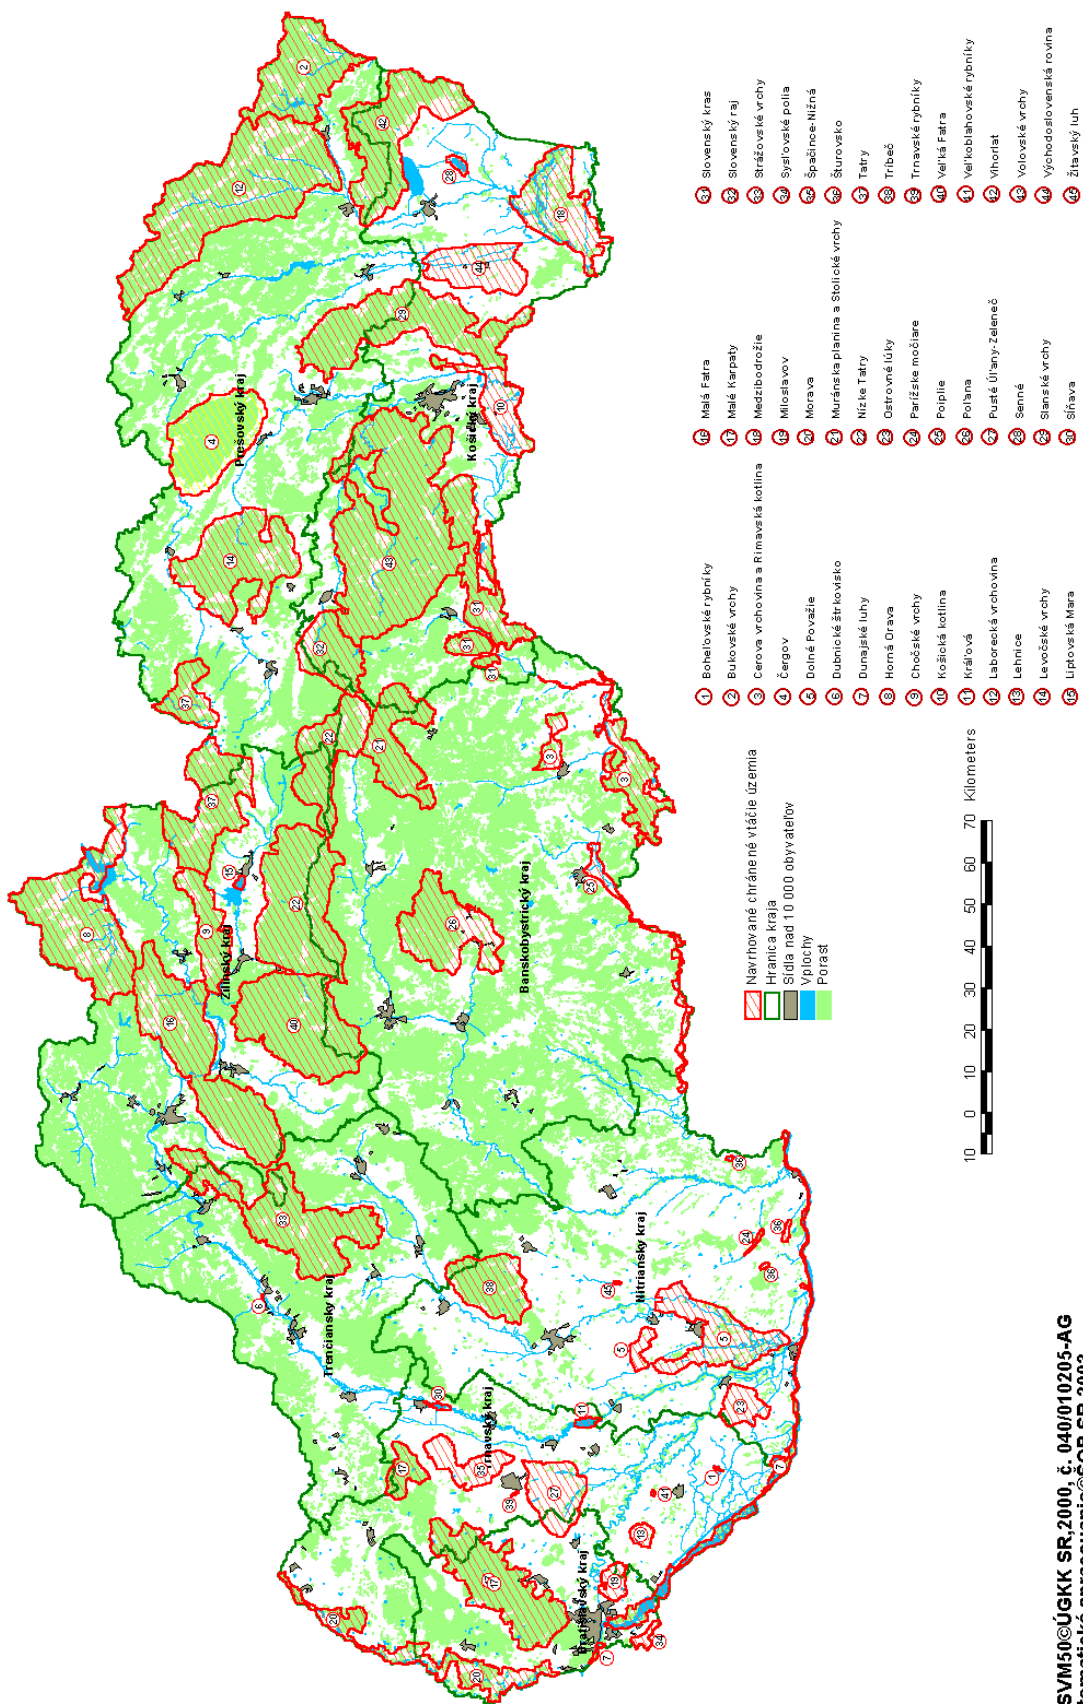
Navrhované chránené vtáčie územia
Hranica kraja
Sídla nad 10 000 obyvateľov
Vplochy
Porast

10 0 10 20 30 40 50 60 70 Kilometers

Prešovský kraj
Košický kraj
Žilinský kraj
Banskobystrický kraj
Trenčiansky kraj
Nitriansky kraj
Trnavský kraj
Bratislavský kraj

1 Bohelovské rybníky
2 Bukovské vrchy
3 Cerova vrchovina a Rimavská kotlina
4 Čergov
5 Dolné Považie
6 Dubnické štrkovisko
7 Dunajské luhy
8 Horná Orava
9 Chočské vrchy
10 Košická kotlina
11 Kráľová
12 Laborecká vrchovina
13 Lehnice
14 Levočské vrchy
15 Liptovská Mara
16 Malá Fatra
17 Malé Karpaty
18 Medzibodrožie
19 Miloslavov
20 Morava
21 Muránska planina a Stolické vrchy
22 Nízke Tatry
23 Ostrovné lúky
24 Parížske močiare
25 Poiplie
26 Poľana
27 Pusté Úľany-Zeleneč
28 Senné
29 Slanské vrchy
30 Sĺňava
31 Slovenský kras
32 Slovenský raj
33 Strážovské vrchy
34 Sysľovské polia
35 Špačince-Nižná
36 Šurovsko
37 Tatry
38 Tribeč
39 Trnavské rybníky
40 Veľká Fatra
41 Veľkoblahovské rybníky
42 Vihorlat
43 Volovské vrchy
44 Východoslovenská rovina
45 Žitavský luh

SVM50©ÚGKK SR,2000, č. 040/010205-AG
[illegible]